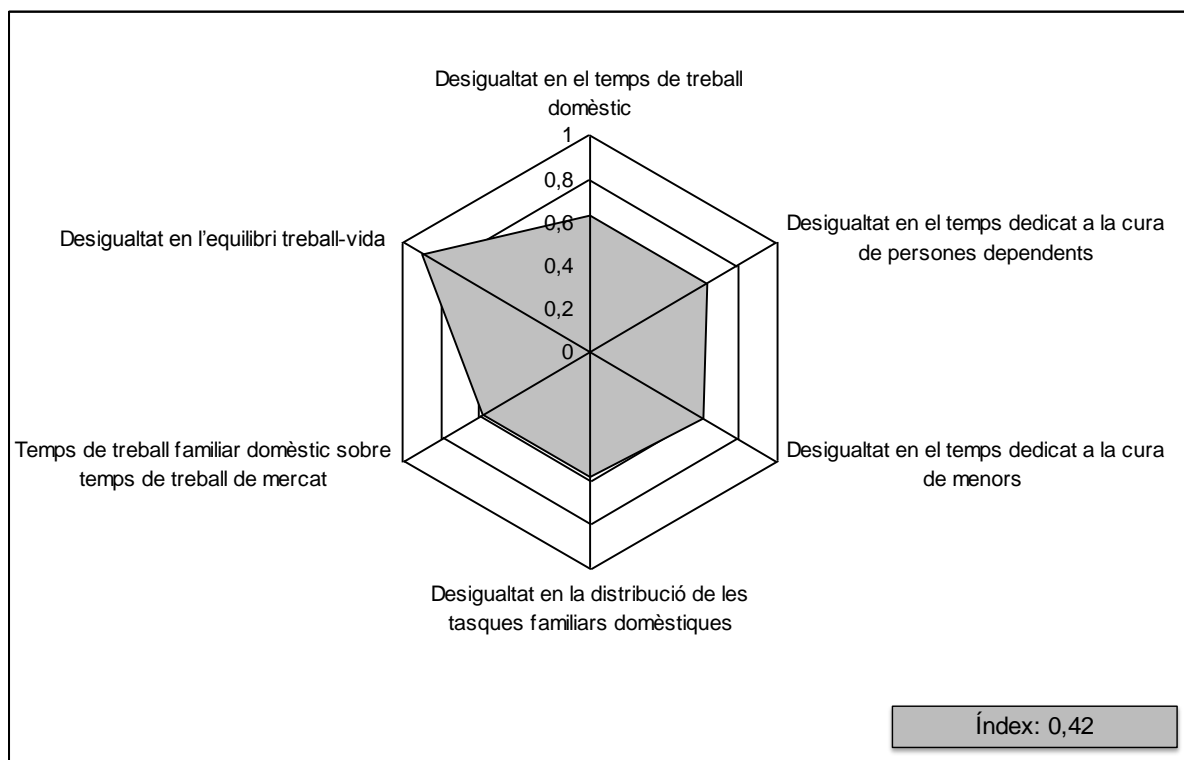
Desigualtat en el temps de treball domèstic

1

0,8

0,6

0,4

0,2

0

Desigualtat en el temps dedicat a la cura de persones dependents

Desigualtat en el temps dedicat a la cura de menors

Desigualtat en la distribució de les tasques familiars domèstiques

Temps de treball familiar domèstic sobre temps de treball de mercat

Desigualtat en l'equilibri treball-vida

Índex: 0,42